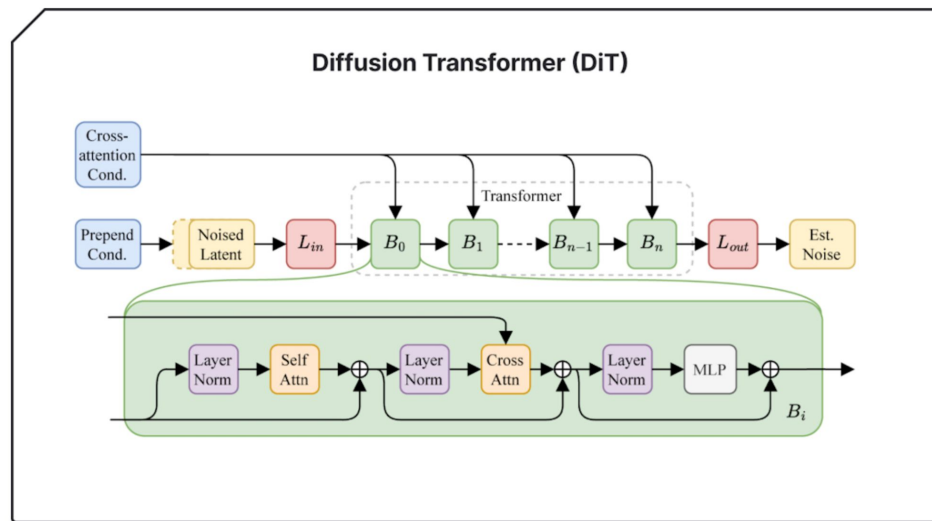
Diffusion Transformer (DiT)

Cross-attention Cond.

Transformer

Prepend Cond.

Noised Latent

$L_{in}$

$B_0$

$B_1$

$B_{n-1}$

$B_n$

$L_{out}$

Est. Noise

Layer Norm

Self Attn

Layer Norm

Cross Attn

Layer Norm

MLP

$B_i$